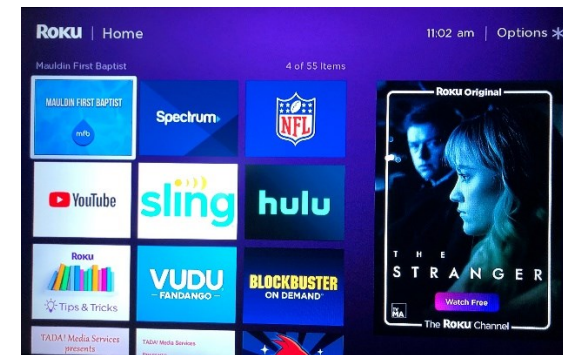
Roku | Home

11:02 am | Options ✱

Mauldin First Baptist

4 of 55 Items

MAULDIN FIRST BAPTIST
mfb

Spectrum

NFL

YouTube

sling

hulu

Roku
Tips & Tricks

VUDU
FANDANGO

BLOCKBUSTER
ON DEMAND

TADA! Media Services
presents

TADA! Media Services

Roku Original

THE
STRANGER

TV-MA

Watch Free

The Roku Channel